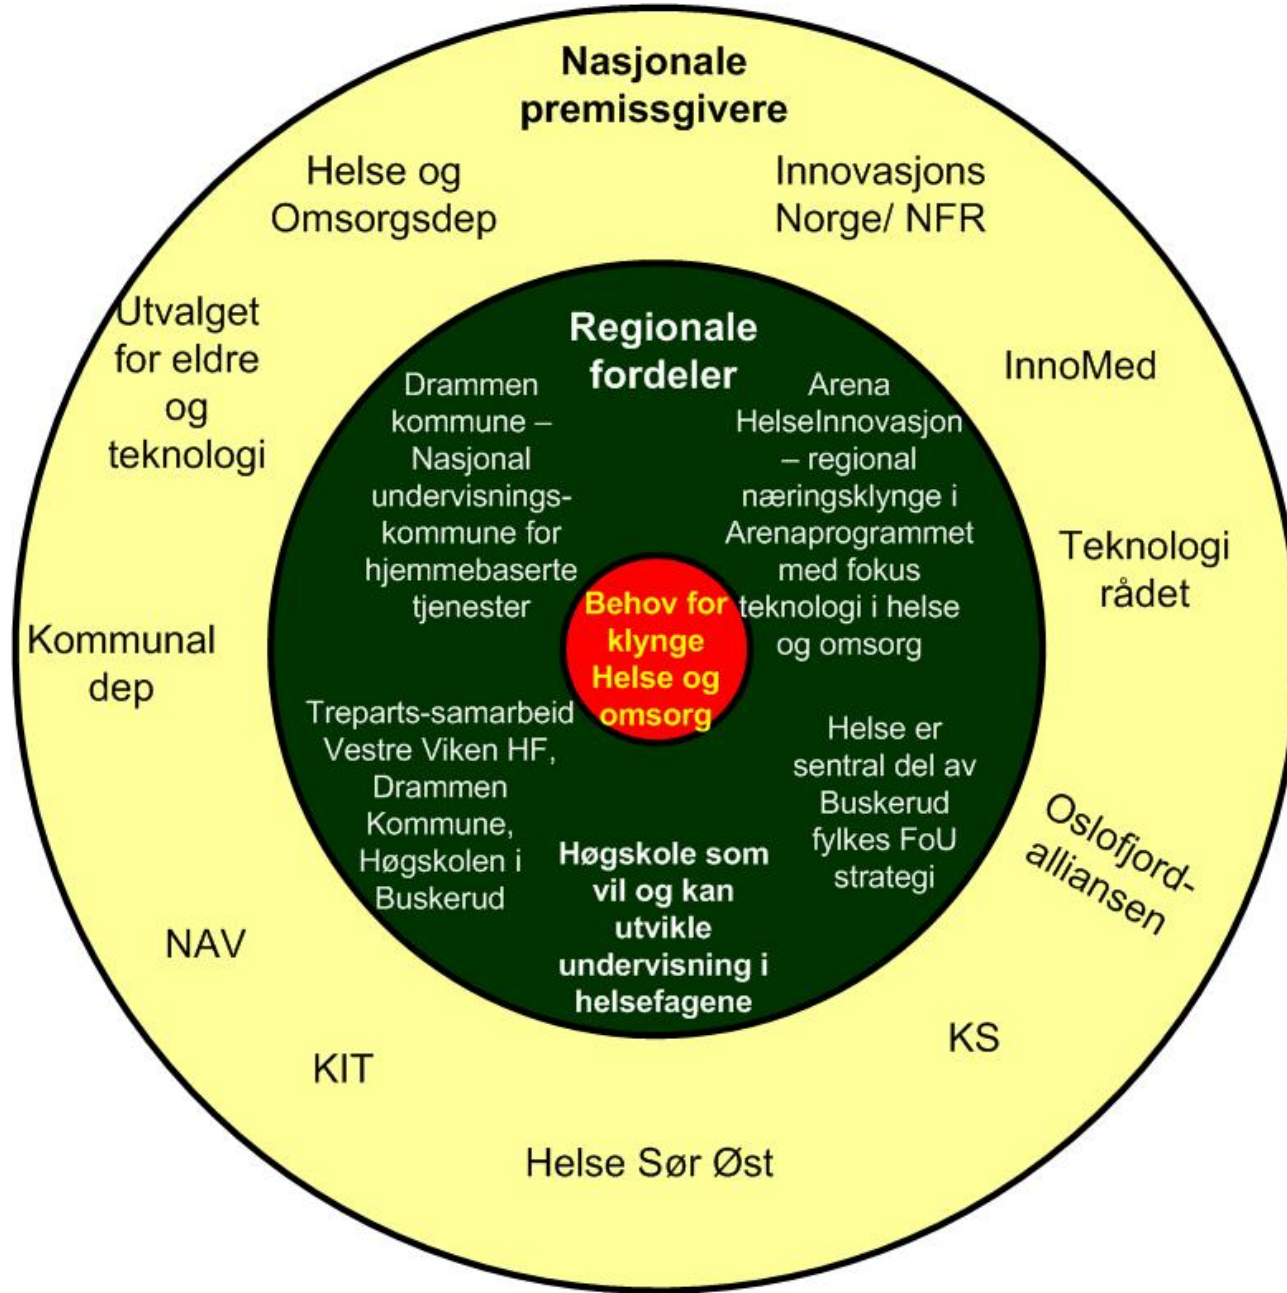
Nasjonale premissgivere

Helse og Omsorgsdep

Innovasjons Norge/ NFR

Utvalget for eldre og teknologi

InnoMed

Teknologi rådet

Kommunal dep

Oslofjord-alliansen

NAV

KIT

KS

Helse Sør Øst

Regionale fordeler

Drammen kommune – Nasjonal undervisningskommune for hjemmebaserte tjenester

Arena HelseInnovasjon – regional næringsklynge i Arenaprogrammet med fokus teknologi i helse og omsorg

Behov for klynge Helse og omsorg

Treparts-samarbeid Vestre Viken HF, Drammen Kommune, Høgskolen i Buskerud

Helse er sentral del av Buskerud fylkes FoU strategi

Høgskole som vil og kan utvikle undervisning i helsefagene